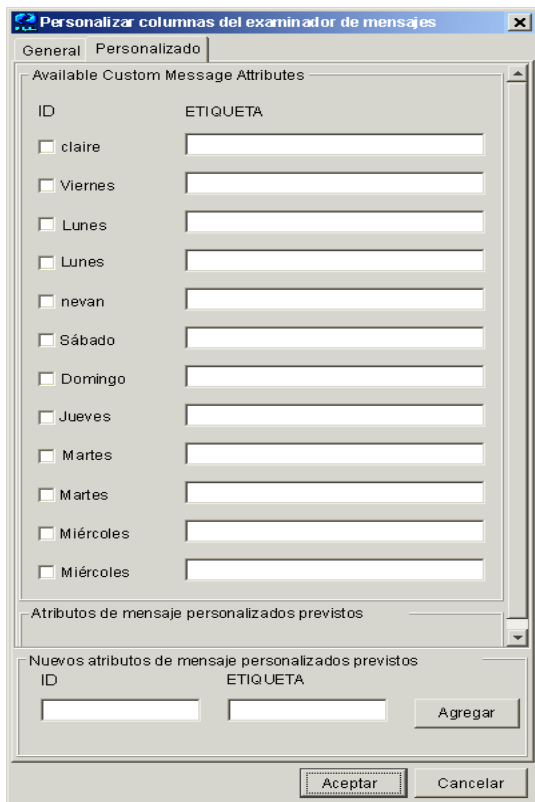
Personalizar columnas del examinador de mensajes

General | Personalizado

Available Custom Message Attributes

ID | ETIQUETA

claire
Viernes
Lunes
Lunes
nevan
Sábado
Domingo
Jueves
Martes
Martes
Miércoles
Miércoles

Atributos de mensaje personalizados previstos

Nuevos atributos de mensaje personalizados previstos

ID | ETIQUETA

Agregar

Aceptar | Cancelar